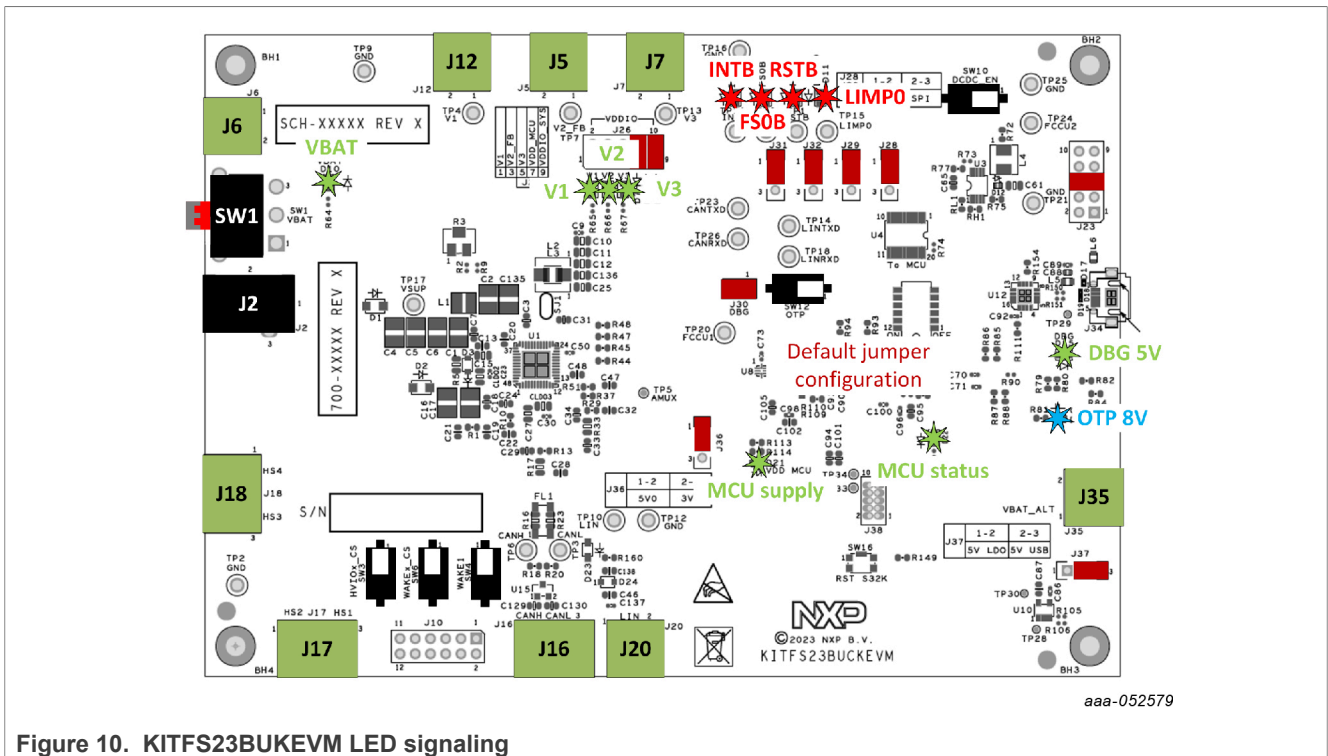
BH1
TP9 GND
J12
J5
J7
TP16 GND
INTB
RSTB
LIMP0
FS0B
J28
1-2
2-3
SPI
SW10 DCDC_EN
BH2
TP25 GND
TP24 FCCU2
J6
SCH-XXXXX REV X
VBAT
TP4 V1
V2_FB
VDDIO
J26
TP13 V3
TP15 LIMP0
V2
V1
V3
V1 V2_FB V3 VDD_MCU VDDIO_SYS
SW1
SW1 VBAT
J31
J32
J29
J28
TP23 CANTXD
TP26 CANRXD
TP14 LINTXD
TP18 LINRXD
U4
J23
GND TP21
J2
700-XXXXX REV X
TP17 VSUP
L1
L2 L3
U1
J30 DBG
SW12 OTP
TP20 FCCU1
U12
J34
TP29
Default jumper configuration
DBG 5V
TP5 AMUX
OTP 8V
J36
MCU status
MCU supply
J18
HS4
J18
HS3
J35
VBAT_ALT
J35
S/N
J36
1-2
2-
5V0
3V
TP10 LIN
TP12 GND
J38
FL1
CANH
CANL
TP6
J37
1-2
2-3
5V LDO
5V USB
SW16
RST S32K
J37
TP2 GND
HVIOx_CS SW3
WAKEx_CS SW6
WAKE1 SW4
U15
TP30
U10
TP28
HS2 J17 HS1
J17
J10
J16
J16
J20
J20
CANH CANL
LIN
NXP
©2023 NXP B.V.
KITFS23BUCKEVM
BH4
BH3
aaa-052579
Figure 10. KITFS23BUKEVM LED signaling